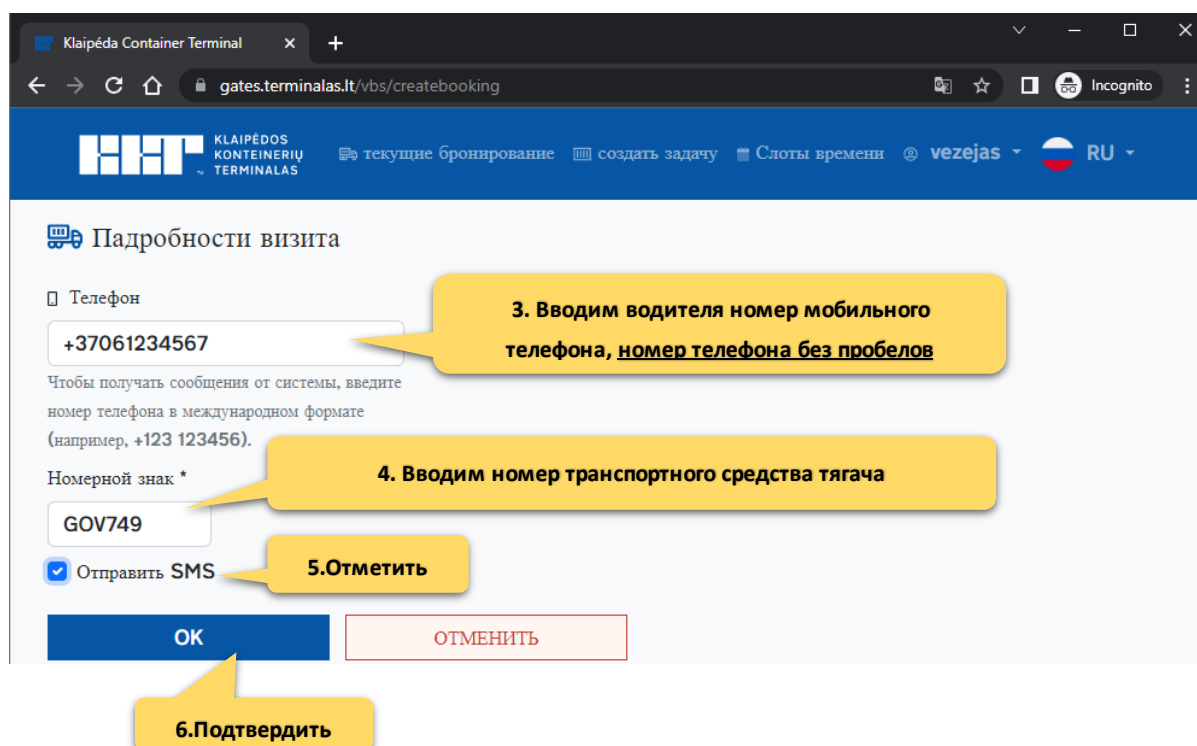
Klaipėda Container Terminal

gates.terminalas.lt/vbs/createbooking

Incognito

KLAIPĖDOS KONTEINERIŲ TERMINALAS

текущие бронирование создать задачу Слоты времени vezejas RU

Падробности визита

Телефон

+37061234567

3. Вводим водителя номер мобильного телефона, номер телефона без пробелов

Чтобы получать сообщения от системы, введите номер телефона в международном формате (например, +123 123456).

Номерной знак *

4. Вводим номер транспортного средства тягача

GOV749

Отправить SMS

5.Отметить

OK

ОТМЕНИТЬ

6.Подтвердить